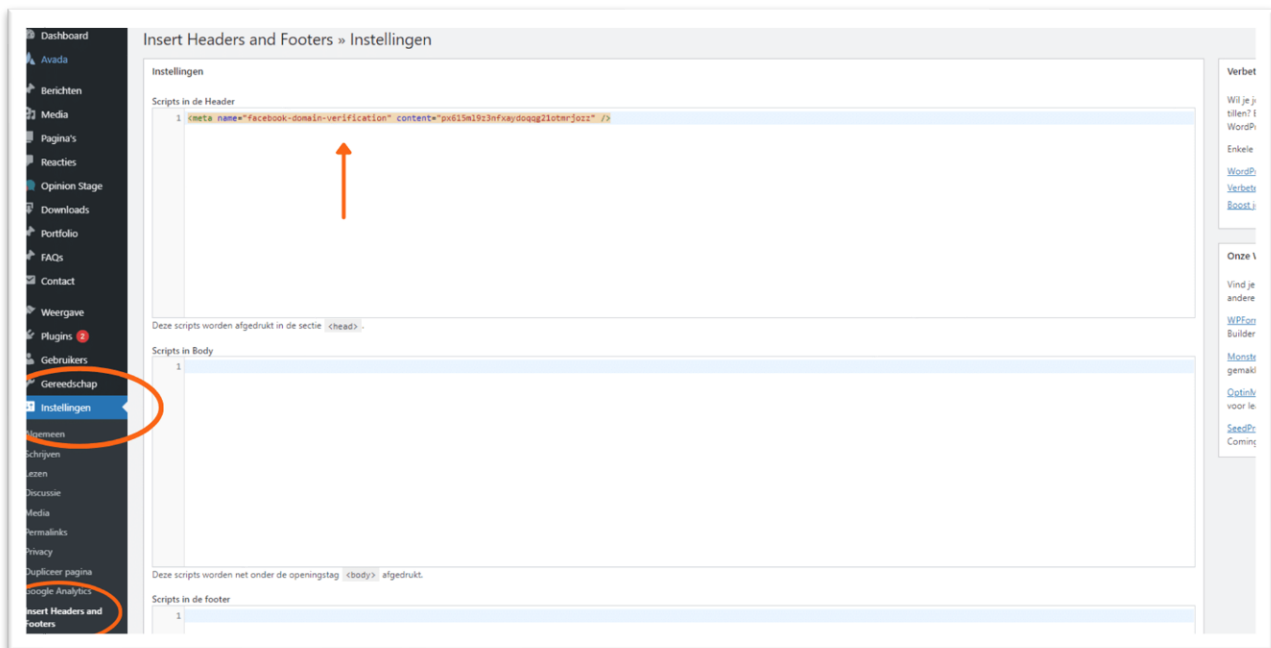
Dashboard
Avada
Berichten
Media
Pagina's
Reacties
Opinion Stage
Downloads
Portfolio
FAQs
Contact
Weergave
Plugins 2
Gebruikers
Gereedschap
Instellingen
Algemeen
Schrijven
Lezen
Discussie
Media
Permalinks
Privacy
Dupliceer pagina
Google Analytics
Insert Headers and Footers

Insert Headers and Footers » Instellingen

Instellingen

Scripts in de Header
1 <meta name="facebook-domain-verification" content="px615ml9z3nfxaydoqqg21otmrjozz" />

Deze scripts worden afgedrukt in de sectie <head>.

Scripts in Body
1

Deze scripts worden net onder de openingstag <body> afgedrukt.

Scripts in de footer
1

Verbet
Wil je j
tillen? E
WordP
Enkele
WordP
Verbete
Boost i

Onze V
Vind je
andere
WPFor
Builder
Monste
gemakl
OptinM
voor le
SeedPr
Coming